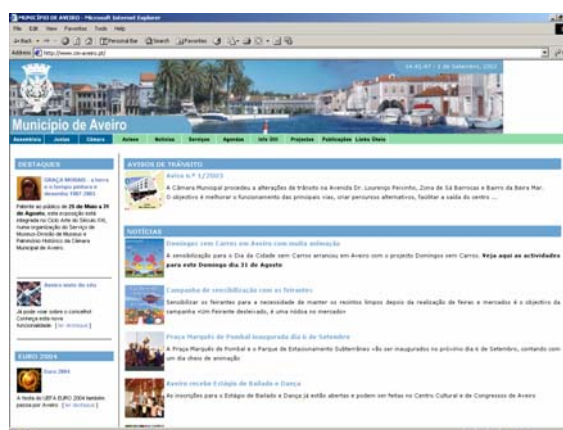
MUNICÍPIO DE AVEIRO - Microsoft Internet Explorer

File Edit View Favorites Tools Help

Back Search Favorites

Address http://www.cm-aveiro.pt/

14:45:47 - 1 de Setembro, 2003

Município de Aveiro

Assembleia Juntas Câmara Avisos Notícias Serviços Agendas Info Útil Projectos Publicações Links Úteis

DESTAQUES

GRAÇA MORAIS - a terra e o tempo pintura e desenho 1997-2001

Patente ao público de 25 de Maio a 31 de Agosto, esta exposição está integrada no Ciclo Arte do Século XX, numa organização do Serviço de Museus-Divisão de Museus e Património Histórico da Câmara Municipal de Aveiro.

Aveiro novo do site

Já pode visitar e consultar! Conheça este nova funcionalidade [ler destaque]

EURO 2004

Euro 2004

A festa do UEFA EURO 2004 também passa por Aveiro. [ler destaque]

AVISOS DE TRÂNSITO

Aviso n.º 1/2003

A Câmara Municipal procede a alterações de trânsito na Avenida Dr. Lourenço Peixinho, Zona de Sá Barrocas e Bairro da Beira Mar. O objectivo é melhorar o funcionamento das principais vias, criar percursos alternativos, facilitar a saída do centro ...

NOTÍCIAS

Domingos sem Carros em Aveiro com muita animação

A sensibilização para o Dia da Cidade sem Carros arrancou em Aveiro com o projecto Domingos sem Carros. Veja aqui as actividades para este Domingo dia 31 de Agosto

Campanha de sensibilização aos feirantes

Sensibilizar os feirantes para a necessidade de manter os recintos limpos depois da realização de feiras e mercados é o objectivo da campanha «Um Feirante desleixado, é uma nódoa no mercado»

Praça Marquês de Pombal inaugurada dia 6 de Setembro

A Praça Marquês de Pombal e o Parque de Estacionamento Subterrâneo vão ser inaugurados no próximo dia 6 de Setembro, contando com um dia cheio de animação

Aveiro recebe Estágio de Bailado e Dança

As inscrições para o Estágio de Bailado e Dança já estão abertas e podem ser feitas no Centro Cultural e de Congressos de Aveiro